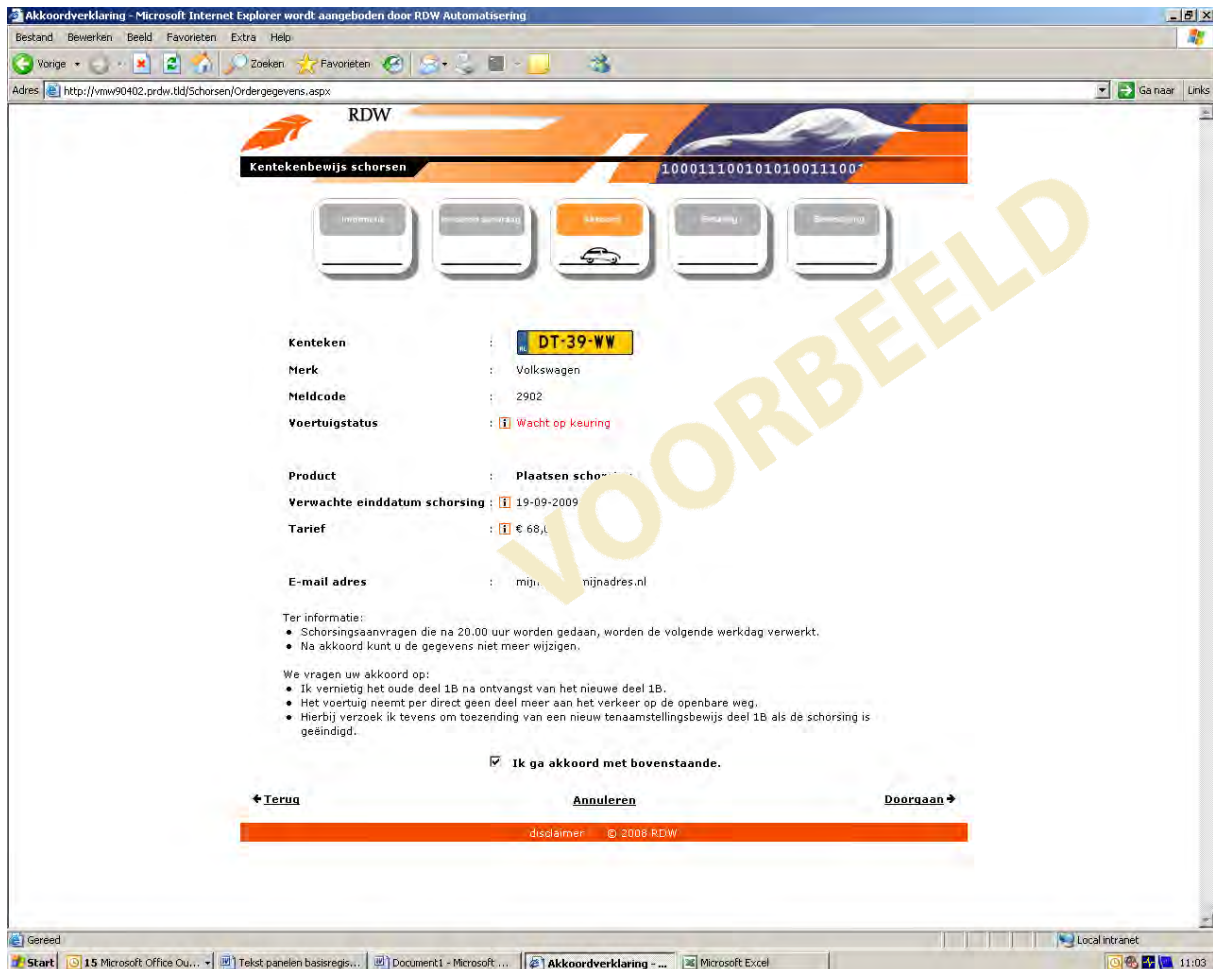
Akkoordverklaring - Microsoft Internet Explorer wordt aangeboden door RDW Automatisering

Bestand Bewerken Beeld Favorieten Extra Help

Vorige Zoeken Favorieten

Adres http://vmw90402.prdw.tld/Schorsen/Ordergegevens.aspx

Ga naar Links

RDW

Kentekenbewijs schorsen

10001110010101001110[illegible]

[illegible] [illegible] Akkoord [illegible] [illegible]

Kenteken : DT-39-WW

Merk : Volkswagen

Meldcode : 2902

Voertuigstatus : i Wacht op keuring

Product : Plaatsen schor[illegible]

Verwachte einddatum schorsing : i 19-09-2009

Tarief : i € 68,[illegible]

E-mail adres : mij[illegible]mijnadres.nl

VOORBEELD

Ter informatie:
• Schorsingsaanvragen die na 20.00 uur worden gedaan, worden de volgende werkdag verwerkt.
• Na akkoord kunt u de gegevens niet meer wijzigen.

We vragen uw akkoord op:
• Ik vernietig het oude deel 1B na ontvangst van het nieuwe deel 1B.
• Het voertuig neemt per direct geen deel meer aan het verkeer op de openbare weg.
• Hierbij verzoek ik tevens om toezending van een nieuw tenaamstellingsbewijs deel 1B als de schorsing is geëindigd.

Ik ga akkoord met bovenstaande.

Terug Annuleren Doorgaan

disclaimer © 2008 RDW

Gereed Local intranet

Start 15 Microsoft Office Ou... Tekst panelen basisregis... Document1 - Microsoft ... Akkoordverklaring - ... Microsoft Excel 11:03